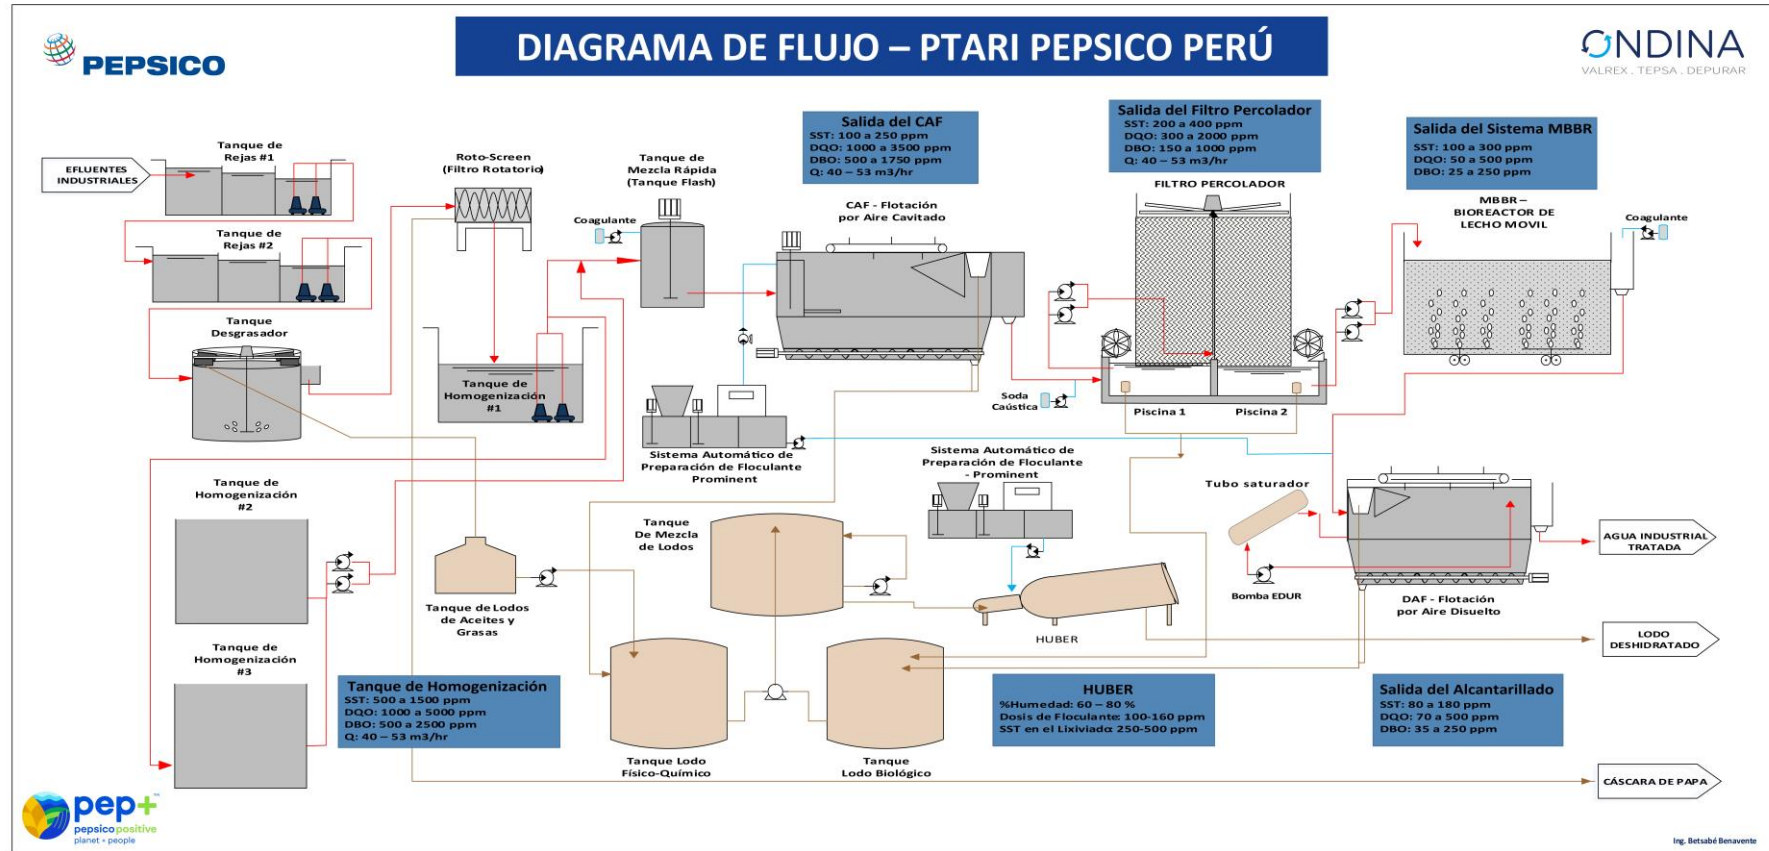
PEPSICO

DIAGRAMA DE FLUJO – PTARI PEPSICO PERÚ

ONDINA
VALREX . TEPSA . DEPURAR

EFLUENTES INDUSTRIALES

Tanque de Rejas #1

Tanque de Rejas #2

Tanque Desgrasador

Roto-Screen (Filtro Rotatorio)

Tanque de Homogenización #1

Tanque de Mezcla Rápida (Tanque Flash)

Coagulante

Salida del CAF
SST: 100 a 250 ppm
DQO: 1000 a 3500 ppm
DBO: 500 a 1750 ppm
Q: 40 – 53 m3/hr

CAF - Flotación por Aire Cavitado

Sistema Automático de Preparación de Floculante Prominent

Salida del Filtro Percolador
SST: 200 a 400 ppm
DQO: 300 a 2000 ppm
DBO: 150 a 1000 ppm
Q: 40 – 53 m3/hr

FILTRO PERCOLADOR

Soda Caústica

Piscina 1

Piscina 2

Salida del Sistema MBBR
SST: 100 a 300 ppm
DQO: 50 a 500 ppm
DBO: 25 a 250 ppm

MBBR – BIOREACTOR DE LECHO MOVIL

Coagulante

Tanque de Homogenización #2

Tanque de Homogenización #3

Tanque de Lodos de Aceites y Grasas

Tanque De Mezcla de Lodos

Sistema Automático de Preparación de Floculante - Prominent

HUBER

Tubo saturador

Bomba EDUR

DAF - Flotación por Aire Disuelto

AGUA INDUSTRIAL TRATADA

LODO DESHIDRATADO

Tanque de Homogenización
SST: 500 a 1500 ppm
DQO: 1000 a 5000 ppm
DBO: 500 a 2500 ppm
Q: 40 – 53 m3/hr

Tanque Lodo Físico-Químico

Tanque Lodo Biológico

HUBER
%Humedad: 60 – 80 %
Dosis de Floculante: 100-160 ppm
SST en el Lixiviado: 250-500 ppm

Salida del Alcantarillado
SST: 80 a 180 ppm
DQO: 70 a 500 ppm
DBO: 35 a 250 ppm

CÁSCARA DE PAPA

pep+
pepsicopositive
planet + people

Ing. Betsabé Benavente